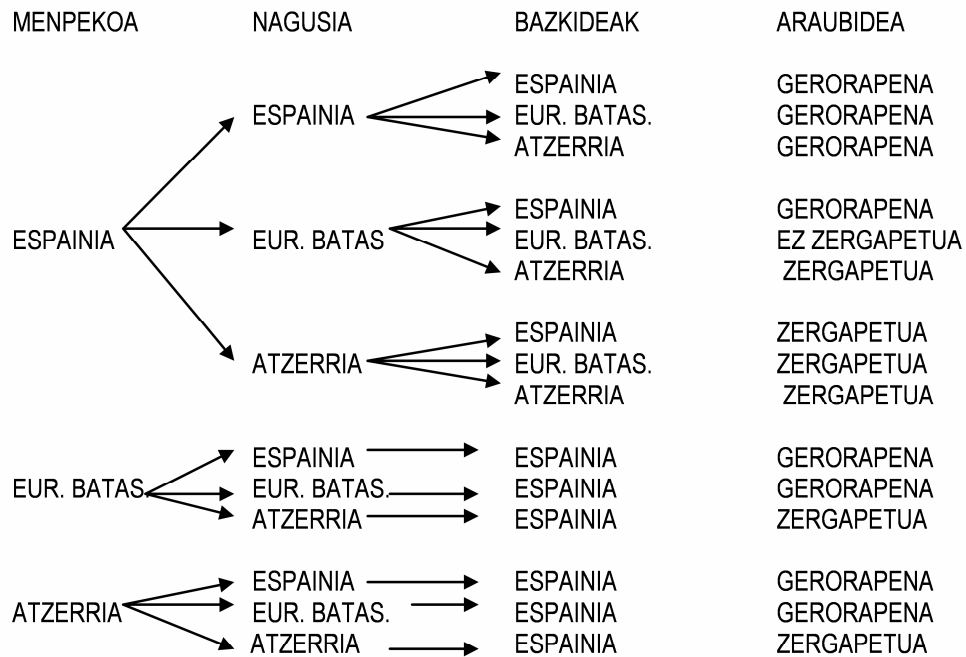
MENPEKOA NAGUSIA BAZKIDEAK ARAUBIDEA

ESPAINIA
ESPAINIA
ESPAINIA GERORAPENA
EUR. BATAS. GERORAPENA
ATZERRIA GERORAPENA

EUR. BATAS
ESPAINIA GERORAPENA
EUR. BATAS. EZ ZERGAPETUA
ATZERRIA ZERGAPETUA

ATZERRIA
ESPAINIA ZERGAPETUA
EUR. BATAS. ZERGAPETUA
ATZERRIA ZERGAPETUA

EUR. BATAS.
ESPAINIA ESPAINIA GERORAPENA
EUR. BATAS. ESPAINIA GERORAPENA
ATZERRIA ESPAINIA ZERGAPETUA

ATZERRIA
ESPAINIA ESPAINIA GERORAPENA
EUR. BATAS. ESPAINIA GERORAPENA
ATZERRIA ESPAINIA ZERGAPETUA